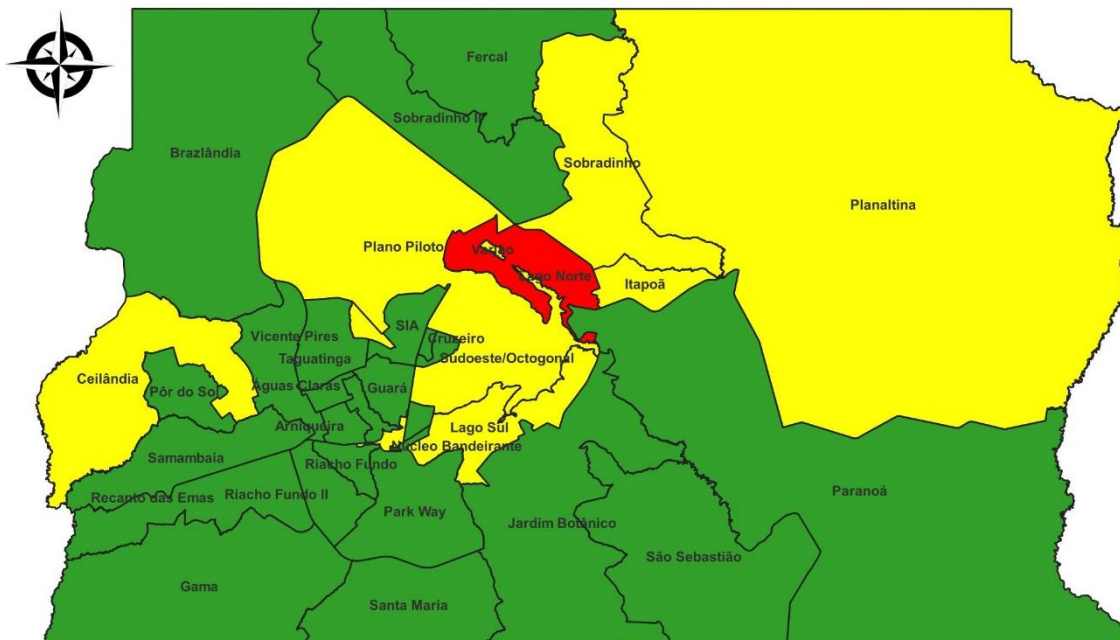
Fercal
Sobradinho II
Brazlândia
Sobradinho
Planaltina
Plano Piloto
Varjão
Lago Norte
Itapoã
SIA
Vicente Pires
Cruzeiro
Taguatinga
Sudoeste/Octogonal
Ceilândia
Pôr do Sol
Águas Claras
Guará
Arniqueira
Lago Sul
Núcleo Bandeirante
Samambaia
Riacho Fundo
Recanto das Emas
Riacho Fundo II
Paranoá
Park Way
Jardim Botânico
São Sebastião
Gama
Santa Maria